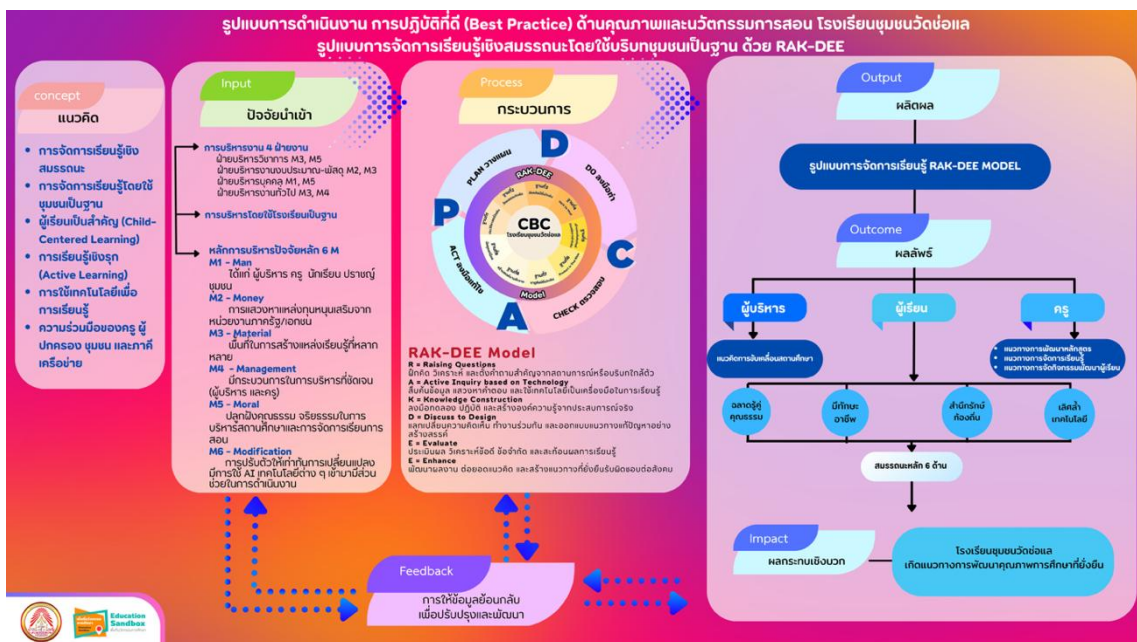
รูปแบบการดำเนินงาน การปฏิบัติที่ดี (Best Practice) ด้านคุณภาพและนวัตกรรมการสอน โรงเรียนชุมชนวัดช่องแล
รูปแบบการจัดการเรียนรู้เชิงสมรรถนะโดยใช้บริบทชุมชนเป็นฐาน ด้วย RAK-DEE

concept
แนวคิด

- การจัดการเรียนรู้เชิงสมรรถนะ
- การจัดการเรียนรู้โดยใช้ชุมชนเป็นฐาน
- ผู้เรียนเป็นสำคัญ (Child-Centered Learning)
- การเรียนรู้เชิงรุก (Active Learning)
- การใช้เทคโนโลยีเพื่อการเรียนรู้
- ความร่วมมือของครู ผู้ปกครอง ชุมชน และภาคีเครือข่าย

Input
ปัจจัยนำเข้า

การบริหารงาน 4 ฝ่ายงาน
ฝ่ายบริหารวิชาการ M3, M5
ฝ่ายบริหารงานงบประมาณ-พัสดุ M2, M3
ฝ่ายบริหารบุคคล M1, M5
ฝ่ายบริหารงานทั่วไป M3, M4

การบริหารโดยใช้โรงเรียนเป็นฐาน

หลักการบริหารปัจจัยหลัก 6 M
M1 - Man
ได้แก่ ผู้บริหาร ครู นักเรียน ปราชญ์ชุมชน
M2 - Money
การแสวงหาแหล่งทุนหนุนเสริมจากหน่วยงานภาครัฐ/เอกชน
M3 - Material
พื้นที่ในการสร้างแหล่งเรียนรู้ที่หลากหลาย
M4 - Management
มีกระบวนการในการบริหารที่ชัดเจน (ผู้บริหาร และครู)
M5 - Moral
ปลูกฝังคุณธรรม จริยธรรมในการบริหารสถานศึกษาและการจัดการเรียนการสอน
M6 - Modification
การปรับตัวให้ทันต่อการเปลี่ยนแปลง มีการใช้ AI เทคโนโลยีต่าง ๆ เข้ามามีส่วนช่วยในการดำเนินงาน

Process
กระบวนการ

P PLAN วางแผน
D DO ลงมือทำ
C CHECK ตรวจสอบ
A ACT ลงมือแก้ไข
RAK-DEE
CBC
โรงเรียนชุมชนวัดช่องแล
Model

RAK-DEE Model
R = Raising Questions
ฝึกคิด วิเคราะห์ และตั้งคำถามสำคัญจากสถานการณ์หรือบริบทใกล้ตัว
A = Active Inquiry based on Technology
สืบค้นข้อมูล แสวงหาคำตอบ และใช้เทคโนโลยีเป็นเครื่องมือในการเรียนรู้
K = Knowledge Construction
ลงมือทดลอง ปฏิบัติ และสร้างองค์ความรู้จากประสบการณ์จริง
D = Discuss to Design
แลกเปลี่ยนความคิดเห็น ทำงานร่วมกัน และออกแบบแนวทางแก้ปัญหาอย่างสร้างสรรค์
E = Evaluate
ประเมินผล วิเคราะห์จุดเด่น ข้อจำกัด และสะท้อนผลการเรียนรู้
E = Enhance
พัฒนาผลงาน ต่อยอดแนวคิด และสร้างแนวทางที่ยั่งยืนรับผิดชอบต่อสังคม

Output
ผลผลิต

รูปแบบการจัดการเรียนรู้ RAK-DEE MODEL

Outcome
ผลลัพธ์

ผู้บริหาร
แนวคิดการขับเคลื่อนสถานศึกษา

ผู้เรียน

ครู
- แนวทางการพัฒนาหลักสูตร
- แนวทางการจัดการเรียนรู้
- แนวทางการจัดกิจกรรมพัฒนาผู้เรียน

ฉลาดรู้คู่คุณธรรม
มีทักษะอาชีพ
สำนึกรักษ์ท้องถิ่น
เลิศล้ำเทคโนโลยี

สมรรถนะหลัก 6 ด้าน

Impact
ผลกระทบเชิงบวก

โรงเรียนชุมชนวัดช่องแล
เกิดแนวทางการพัฒนาคุณภาพการศึกษาที่ยั่งยืน

Feedback
การให้ข้อมูลย้อนกลับ
เพื่อปรับปรุงและพัฒนา

Education Sandbox